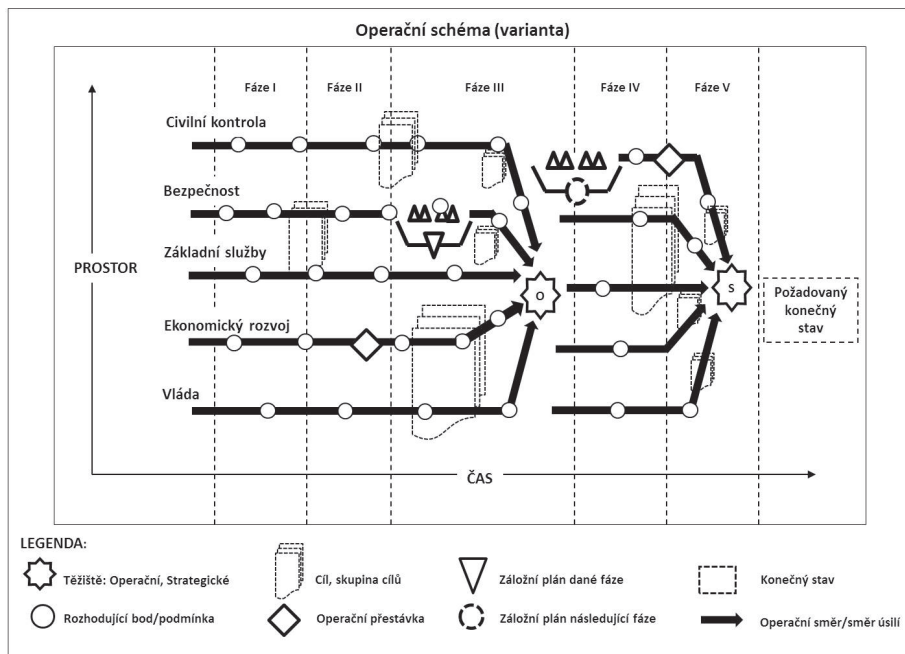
Operační schéma (varianta)

Fáze I
Fáze II
Fáze III
Fáze IV
Fáze V

Civilní kontrola
Bezpečnost
Základní služby
Ekonomický rozvoj
Vláda

PROSTOR

O
S

Požadovaný konečný stav

ČAS

LEGENDA:
Těžiště: Operační, Strategické
Cíl, skupina cílů
Záložní plán dané fáze
Konečný stav
Rozhodující bod/podmínka
Operační přestávka
Záložní plán následující fáze
Operační směr/směr úsilí